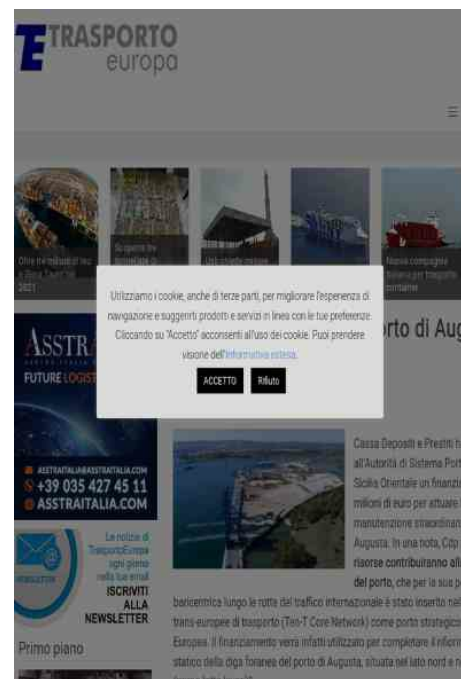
TRASPORTO europa

Oltre tre milioni di teu a Gioia Tauro nel 2021

Si apre la procedura di

Una strada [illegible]

Nuova compagnia italiana per trasporto container

ASSTRA

FUTURE LOGIST

ASSTRAITALIA@ASSTRAITALIA.COM

+39 035 427 45 11

ASSTRAITALIA.COM

NEWSLETTER

Le notizie di TrasportoEuropa ogni giorno nella tua email

ISCRIVITI ALLA NEWSLETTER

Primo piano

Utilizziamo i cookie, anche di terze parti, per migliorare l'esperienza di navigazione e suggerirti prodotti e servizi in linea con le tue preferenze. Cliccando su "Accetto" acconsenti all'uso dei cookie. Puoi prendere visione dell'Informativa estesa.

ACCETTO

Rifiuto

rto di Aug

Cassa Depositi e Prestiti h all'Autorità di Sistema Port Sicilia Orientale un finanzi milioni di euro per attuare manutenzione straordinari Augusta. In una nota, Cdp risorse contribuiranno al del porto, che per la sua p baricentrica lungo le rotte del traffico internazionale è stato inserito nel trans-europee di trasporto (Ten-T Core Network) come porto strategic Europea. Il finanziamento verrà infatti utilizzato per completare il rinforz statico della diga foranea del porto di Augusta, situata nel lato nord e r